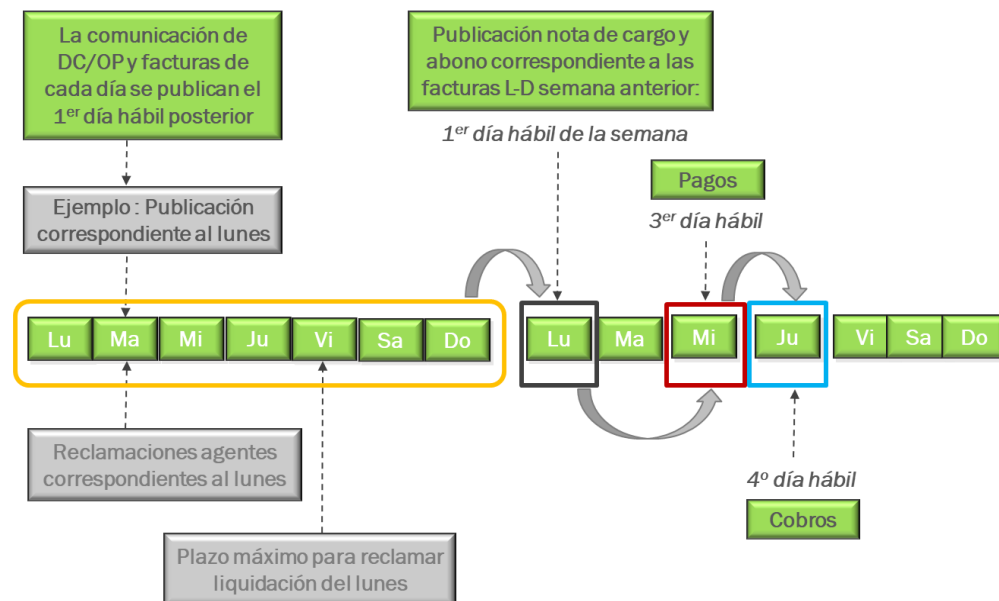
La comunicación de DC/OP y facturas de cada día se publican el 1$^{er}$ día hábil posterior

Publicación nota de cargo y abono correspondiente a las facturas L-D semana anterior:

1$^{er}$ día hábil de la semana

Pagos

3$^{er}$ día hábil

Ejemplo : Publicación correspondiente al lunes

Lu Ma Mi Ju Vi Sa Do

Lu Ma Mi Ju Vi Sa Do

Reclamaciones agentes correspondientes al lunes

4º día hábil

Cobros

Plazo máximo para reclamar liquidación del lunes